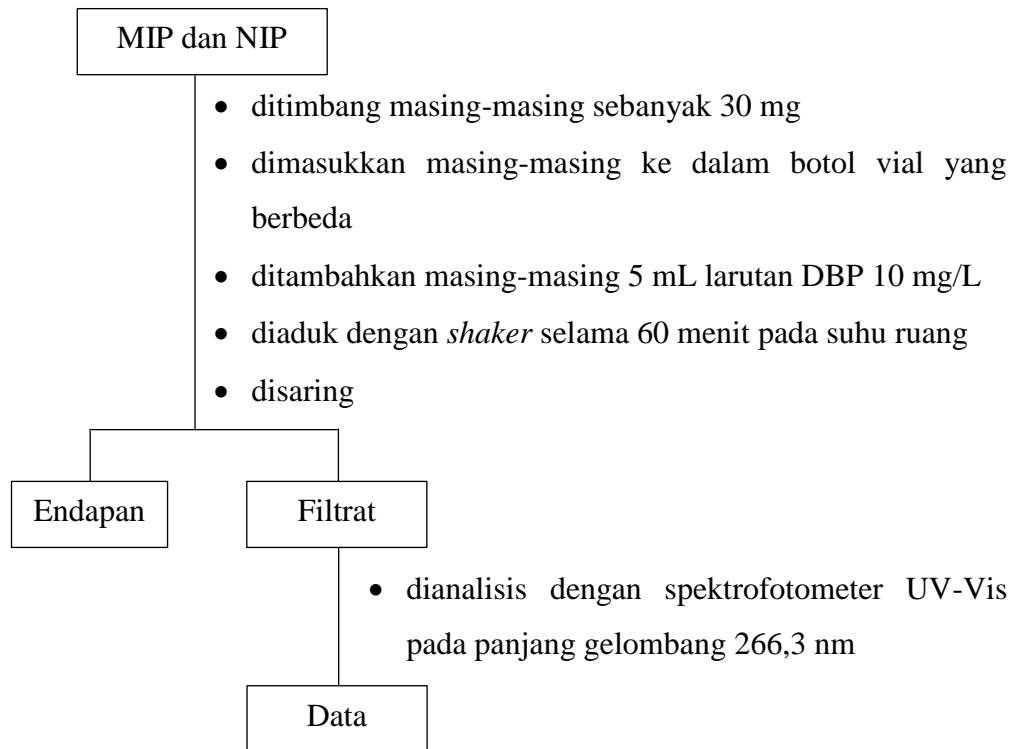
MIP dan NIP

- ditimbang masing-masing sebanyak 30 mg
- dimasukkan masing-masing ke dalam botol vial yang berbeda
- ditambahkan masing-masing 5 mL larutan DBP 10 mg/L
- diaduk dengan *shaker* selama 60 menit pada suhu ruang
- disaring

Endapan

Filtrat

- dianalisis dengan spektrofotometer UV-Vis pada panjang gelombang 266,3 nm

Data